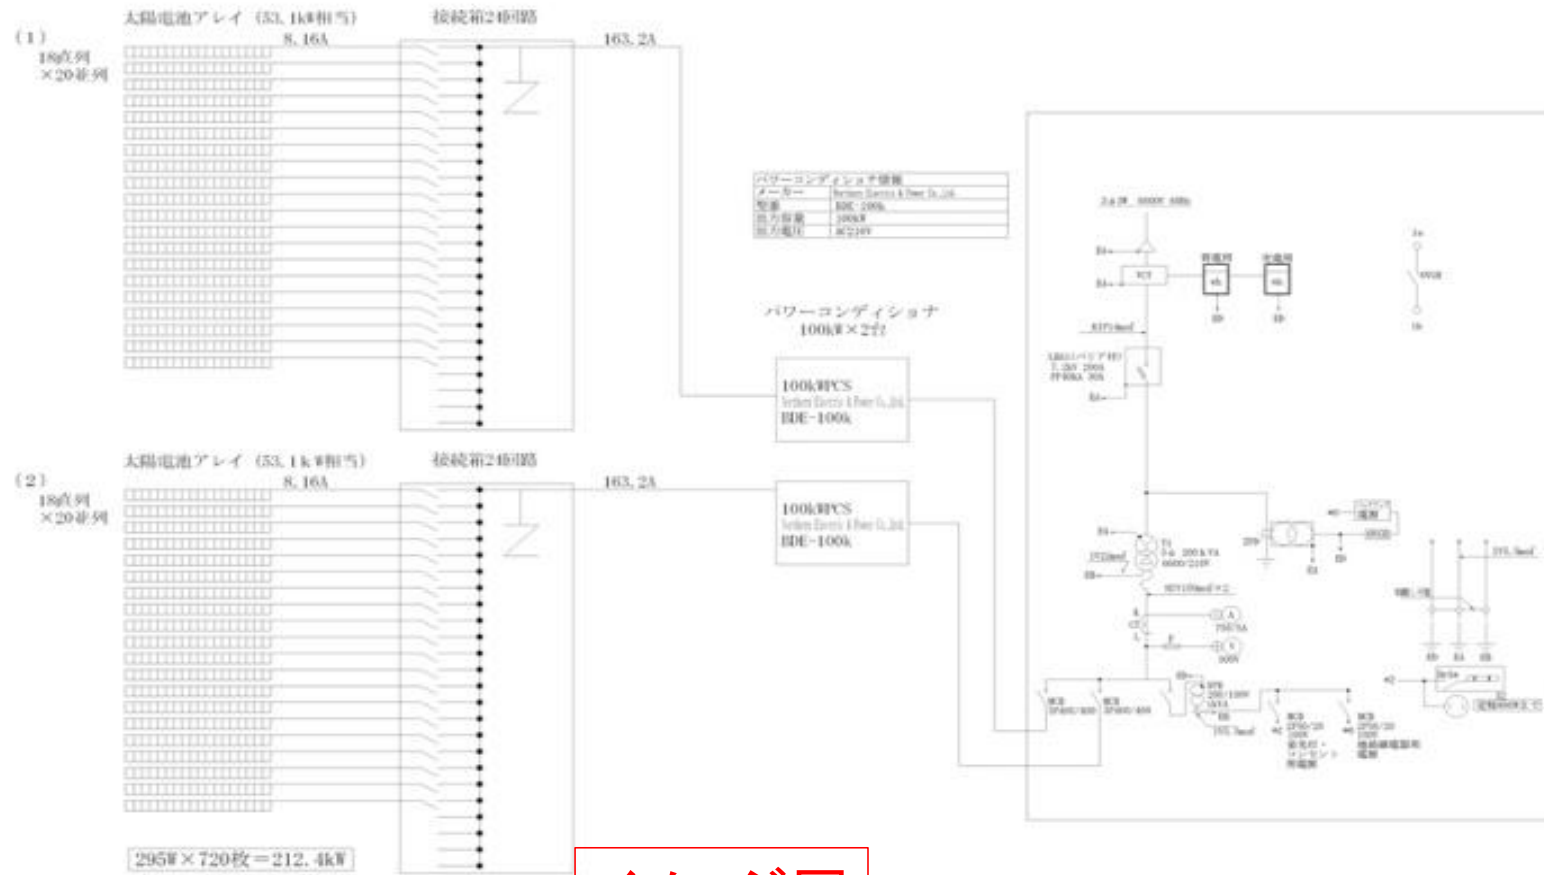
(1)
太陽電池アレイ (53.1kW相当)
18直列
×20並列
8.16A
接続箱24回路
163.2A

パワーコンディショナ情報
| メーカー | Northern Electric & Power Co.,Ltd. |
|---|---|
| 型番 | BDE-100k |
| 出力容量 | 100kW |
| 出力電圧 | AC210V |

パワーコンディショナ
100kW×2台

100kWPCS
Northern Electric & Power Co.,Ltd.
BDE-100k

(2)
太陽電池アレイ (53.1kW相当)
18直列
×20並列
8.16A
接続箱24回路
163.2A

100kWPCS
Northern Electric & Power Co.,Ltd.
BDE-100k

295W×720枚=212.4kW

3φ3W 6600V 60Hz
VCT
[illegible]
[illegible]
VT
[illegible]
LBS
CT
A
V
MCB
MCB
MCB
MCB
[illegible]